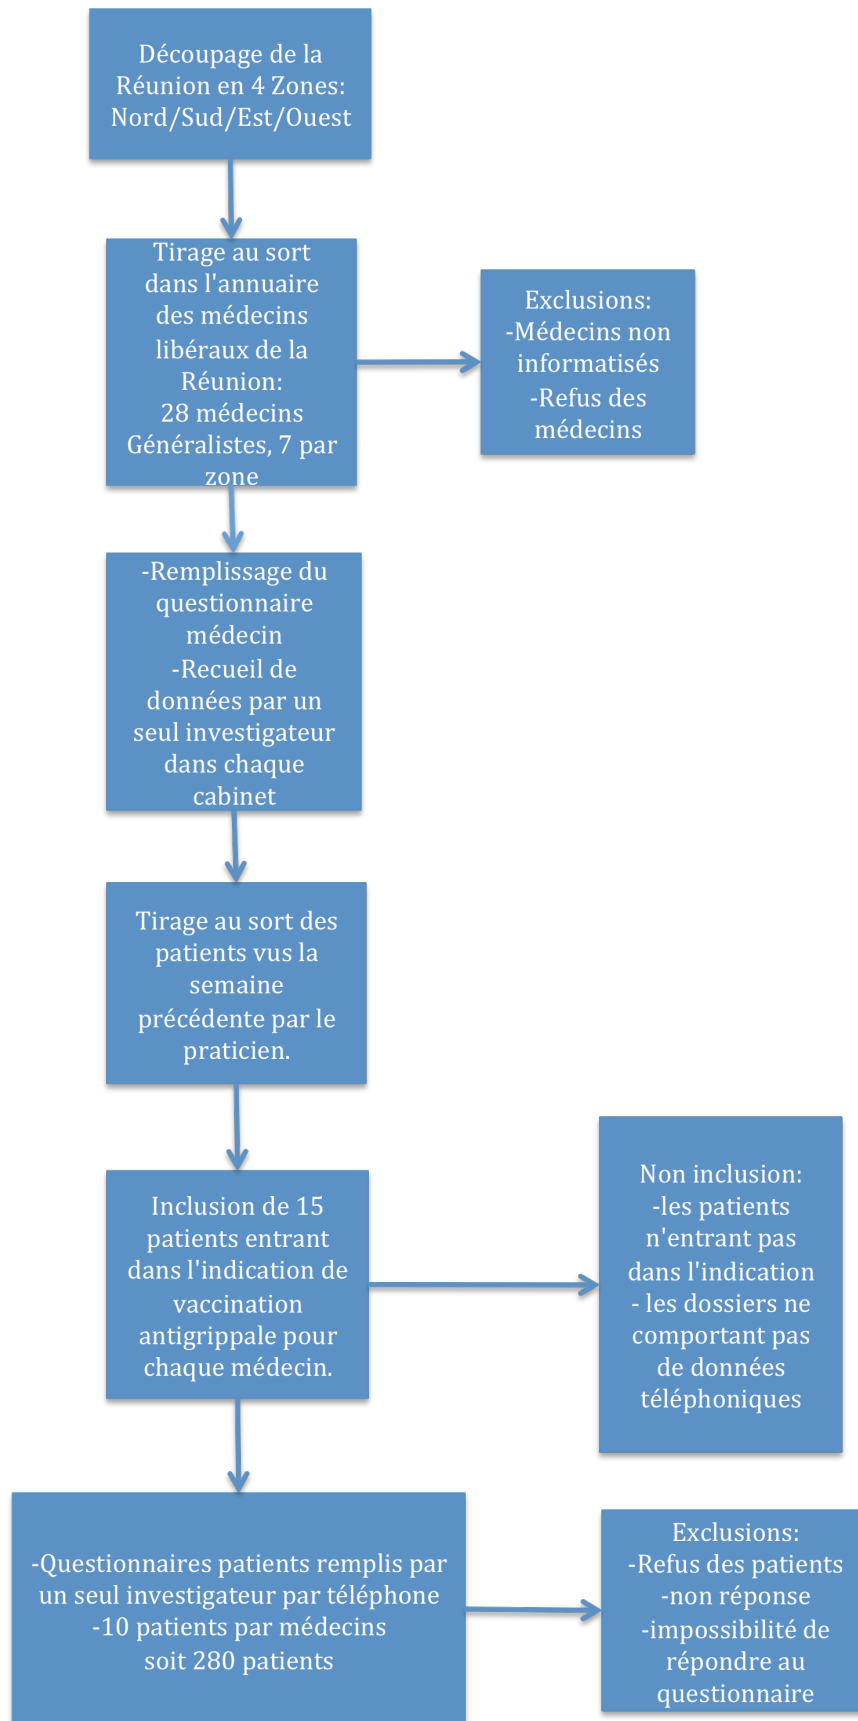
Découpage de la Réunion en 4 Zones: Nord/Sud/Est/Ouest

Tirage au sort dans l'annuaire des médecins libéraux de la Réunion: 28 médecins Généralistes, 7 par zone

Exclusions: -Médecins non informatisés -Refus des médecins

-Remplissage du questionnaire médecin -Recueil de données par un seul investigateur dans chaque cabinet

Tirage au sort des patients vus la semaine précédente par le praticien.

Inclusion de 15 patients entrant dans l'indication de vaccination antigrippale pour chaque médecin.

Non inclusion: -les patients n'entrant pas dans l'indication - les dossiers ne comportant pas de données téléphoniques

-Questionnaires patients remplis par un seul investigateur par téléphone -10 patients par médecins soit 280 patients

Exclusions: -Refus des patients -non réponse -impossibilité de répondre au questionnaire